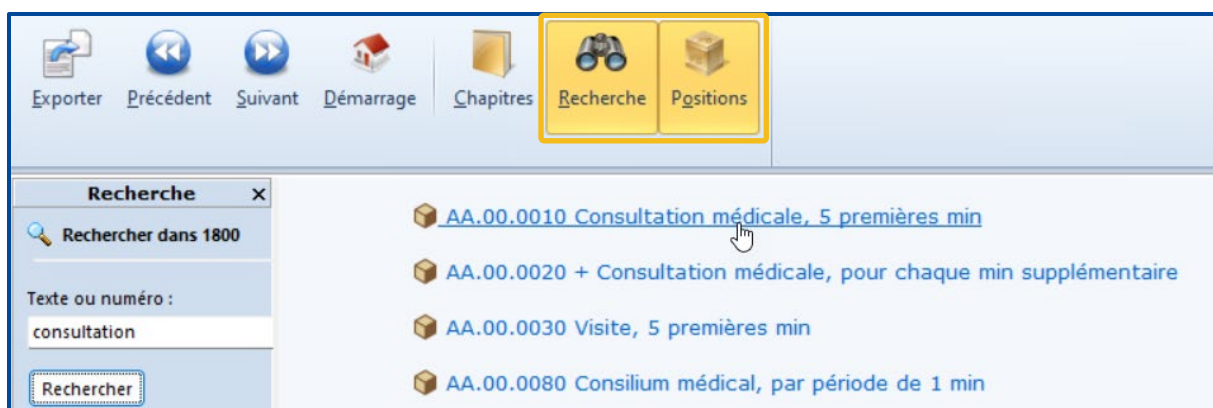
Exporter Précédent Suivant Démarrage Chapitres Recherche Positions

Recherche ×

Rechercher dans 1800

Texte ou numéro :

consultation

Rechercher

AA.00.0010 Consultation médicale, 5 premières min

AA.00.0020 + Consultation médicale, pour chaque min supplémentaire

AA.00.0030 Visite, 5 premières min

AA.00.0080 Consilium médical, par période de 1 min